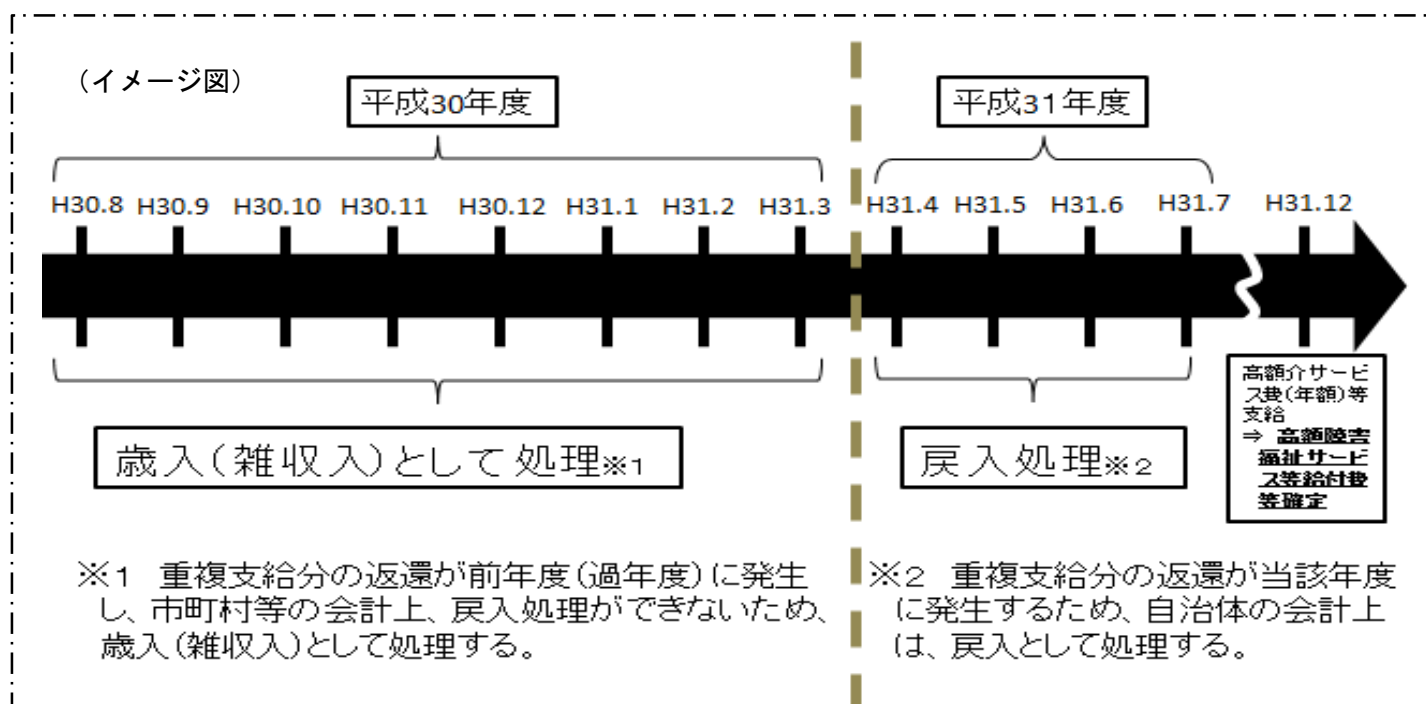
（イメージ図）

平成30年度

平成31年度

H30.8 H30.9 H30.10 H30.11 H30.12 H31.1 H31.2 H31.3 H31.4 H31.5 H31.6 H31.7 H31.12

歳入（雑収入）として処理※1

戻入処理※2

高額介サービス費（年額）等支給
⇒ 高額障害福祉サービス等給付費等確定

※1 重複支給分の返還が前年度（過年度）に発生し、市町村等の会計上、戻入処理ができないため、歳入（雑収入）として処理する。

※2 重複支給分の返還が当該年度に発生するため、自治体の会計上は、戻入として処理する。